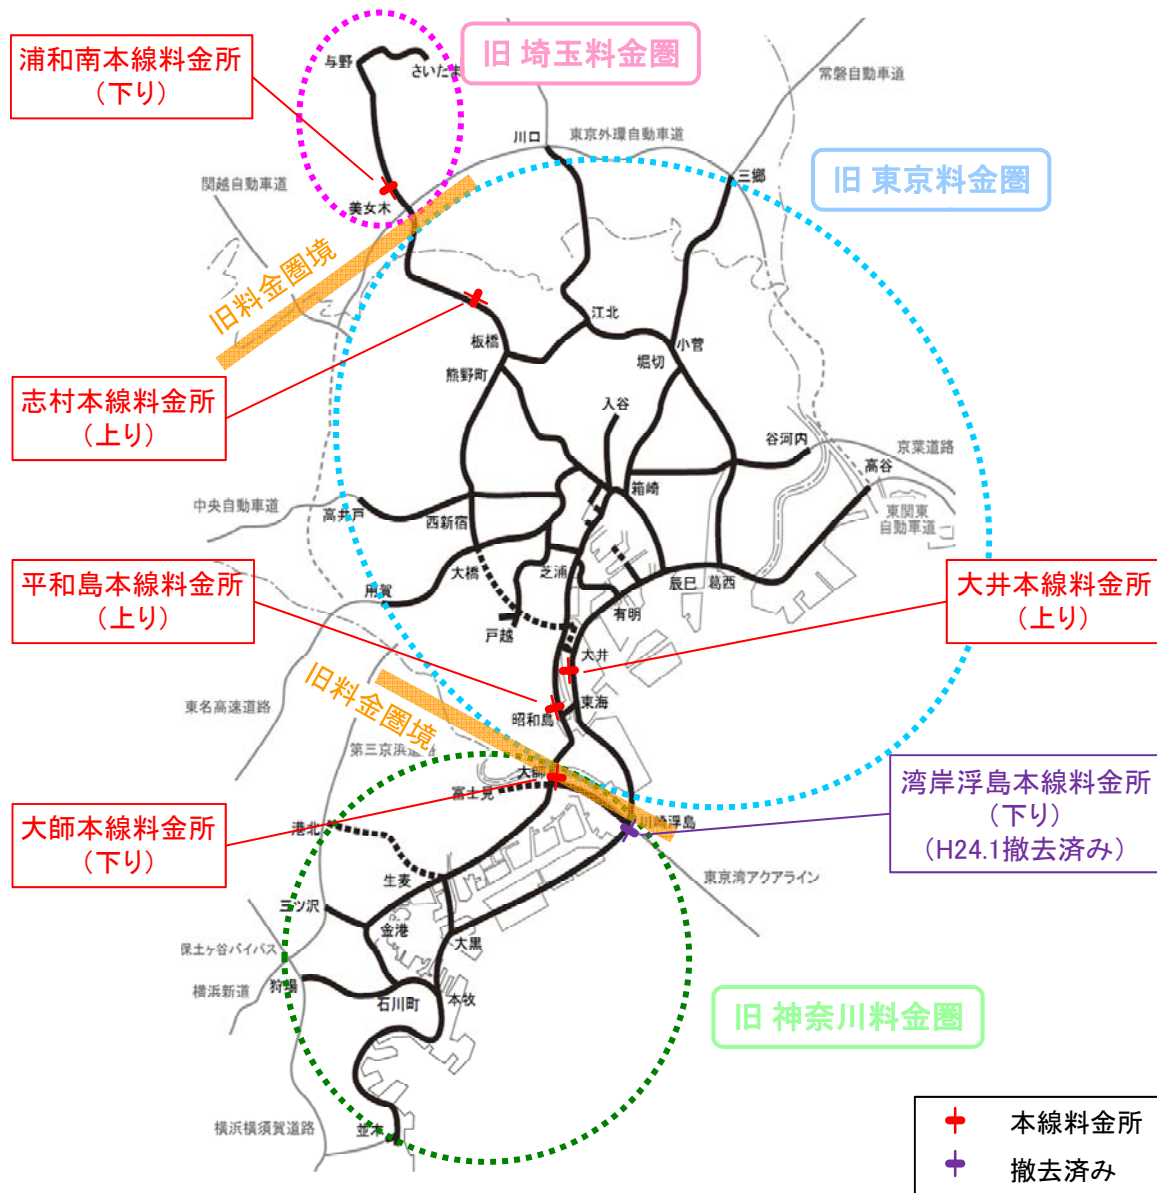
浦和南本線料金所
（下り）

旧 埼玉料金圏

与野
さいたま
常磐自動車道
川口
東京外環自動車道
関越自動車道
三郷
旧 東京料金圏
美女木
旧料金圏境
江北
板橋
小菅
志村本線料金所
（上り）
熊野町
堀切
入谷
谷河内
京葉道路
高谷
箱崎
中央自動車道
高井戸
西新宿
東関東自動車道
平和島本線料金所
（上り）
大橋
芝浦
辰巳
葛西
大井本線料金所
（上り）
用賀
有明
戸越
大井
旧料金圏境
東名高速道路
東海
昭和島
第三京浜道路
大師
湾岸浮島本線料金所
（下り）
（H24.1撤去済み）
富士見
大師本線料金所
（下り）
港北
川崎浮島
東京湾アクアライン
生麦
三ツ沢
金港
保土ヶ谷バイパス
大黒
横浜新道
狩場
石川町
本牧
旧 神奈川料金圏
横浜横須賀道路
並木
本線料金所
撤去済み